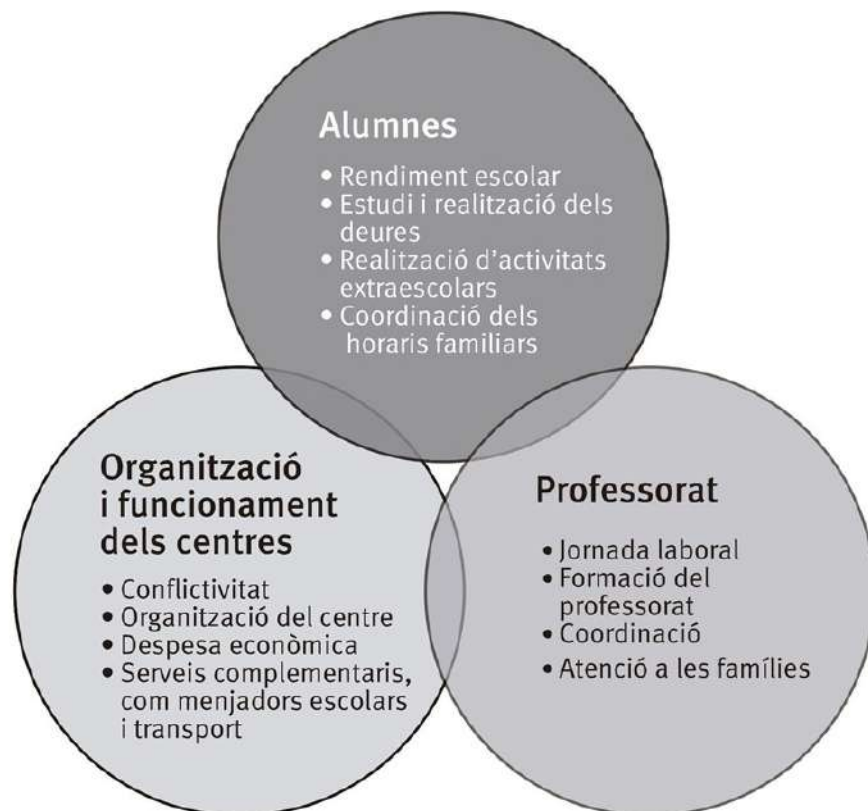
Alumnes

• Rendiment escolar
• Estudi i realització dels deures
• Realització d'activitats extraescolars
• Coordinació dels horaris familiars

Organització i funcionament dels centres

• Conflictivitat
• Organització del centre
• Despesa econòmica
• Serveis complementaris, com menjadors escolars i transport

Professorat

• Jornada laboral
• Formació del professorat
• Coordinació
• Atenció a les famílies